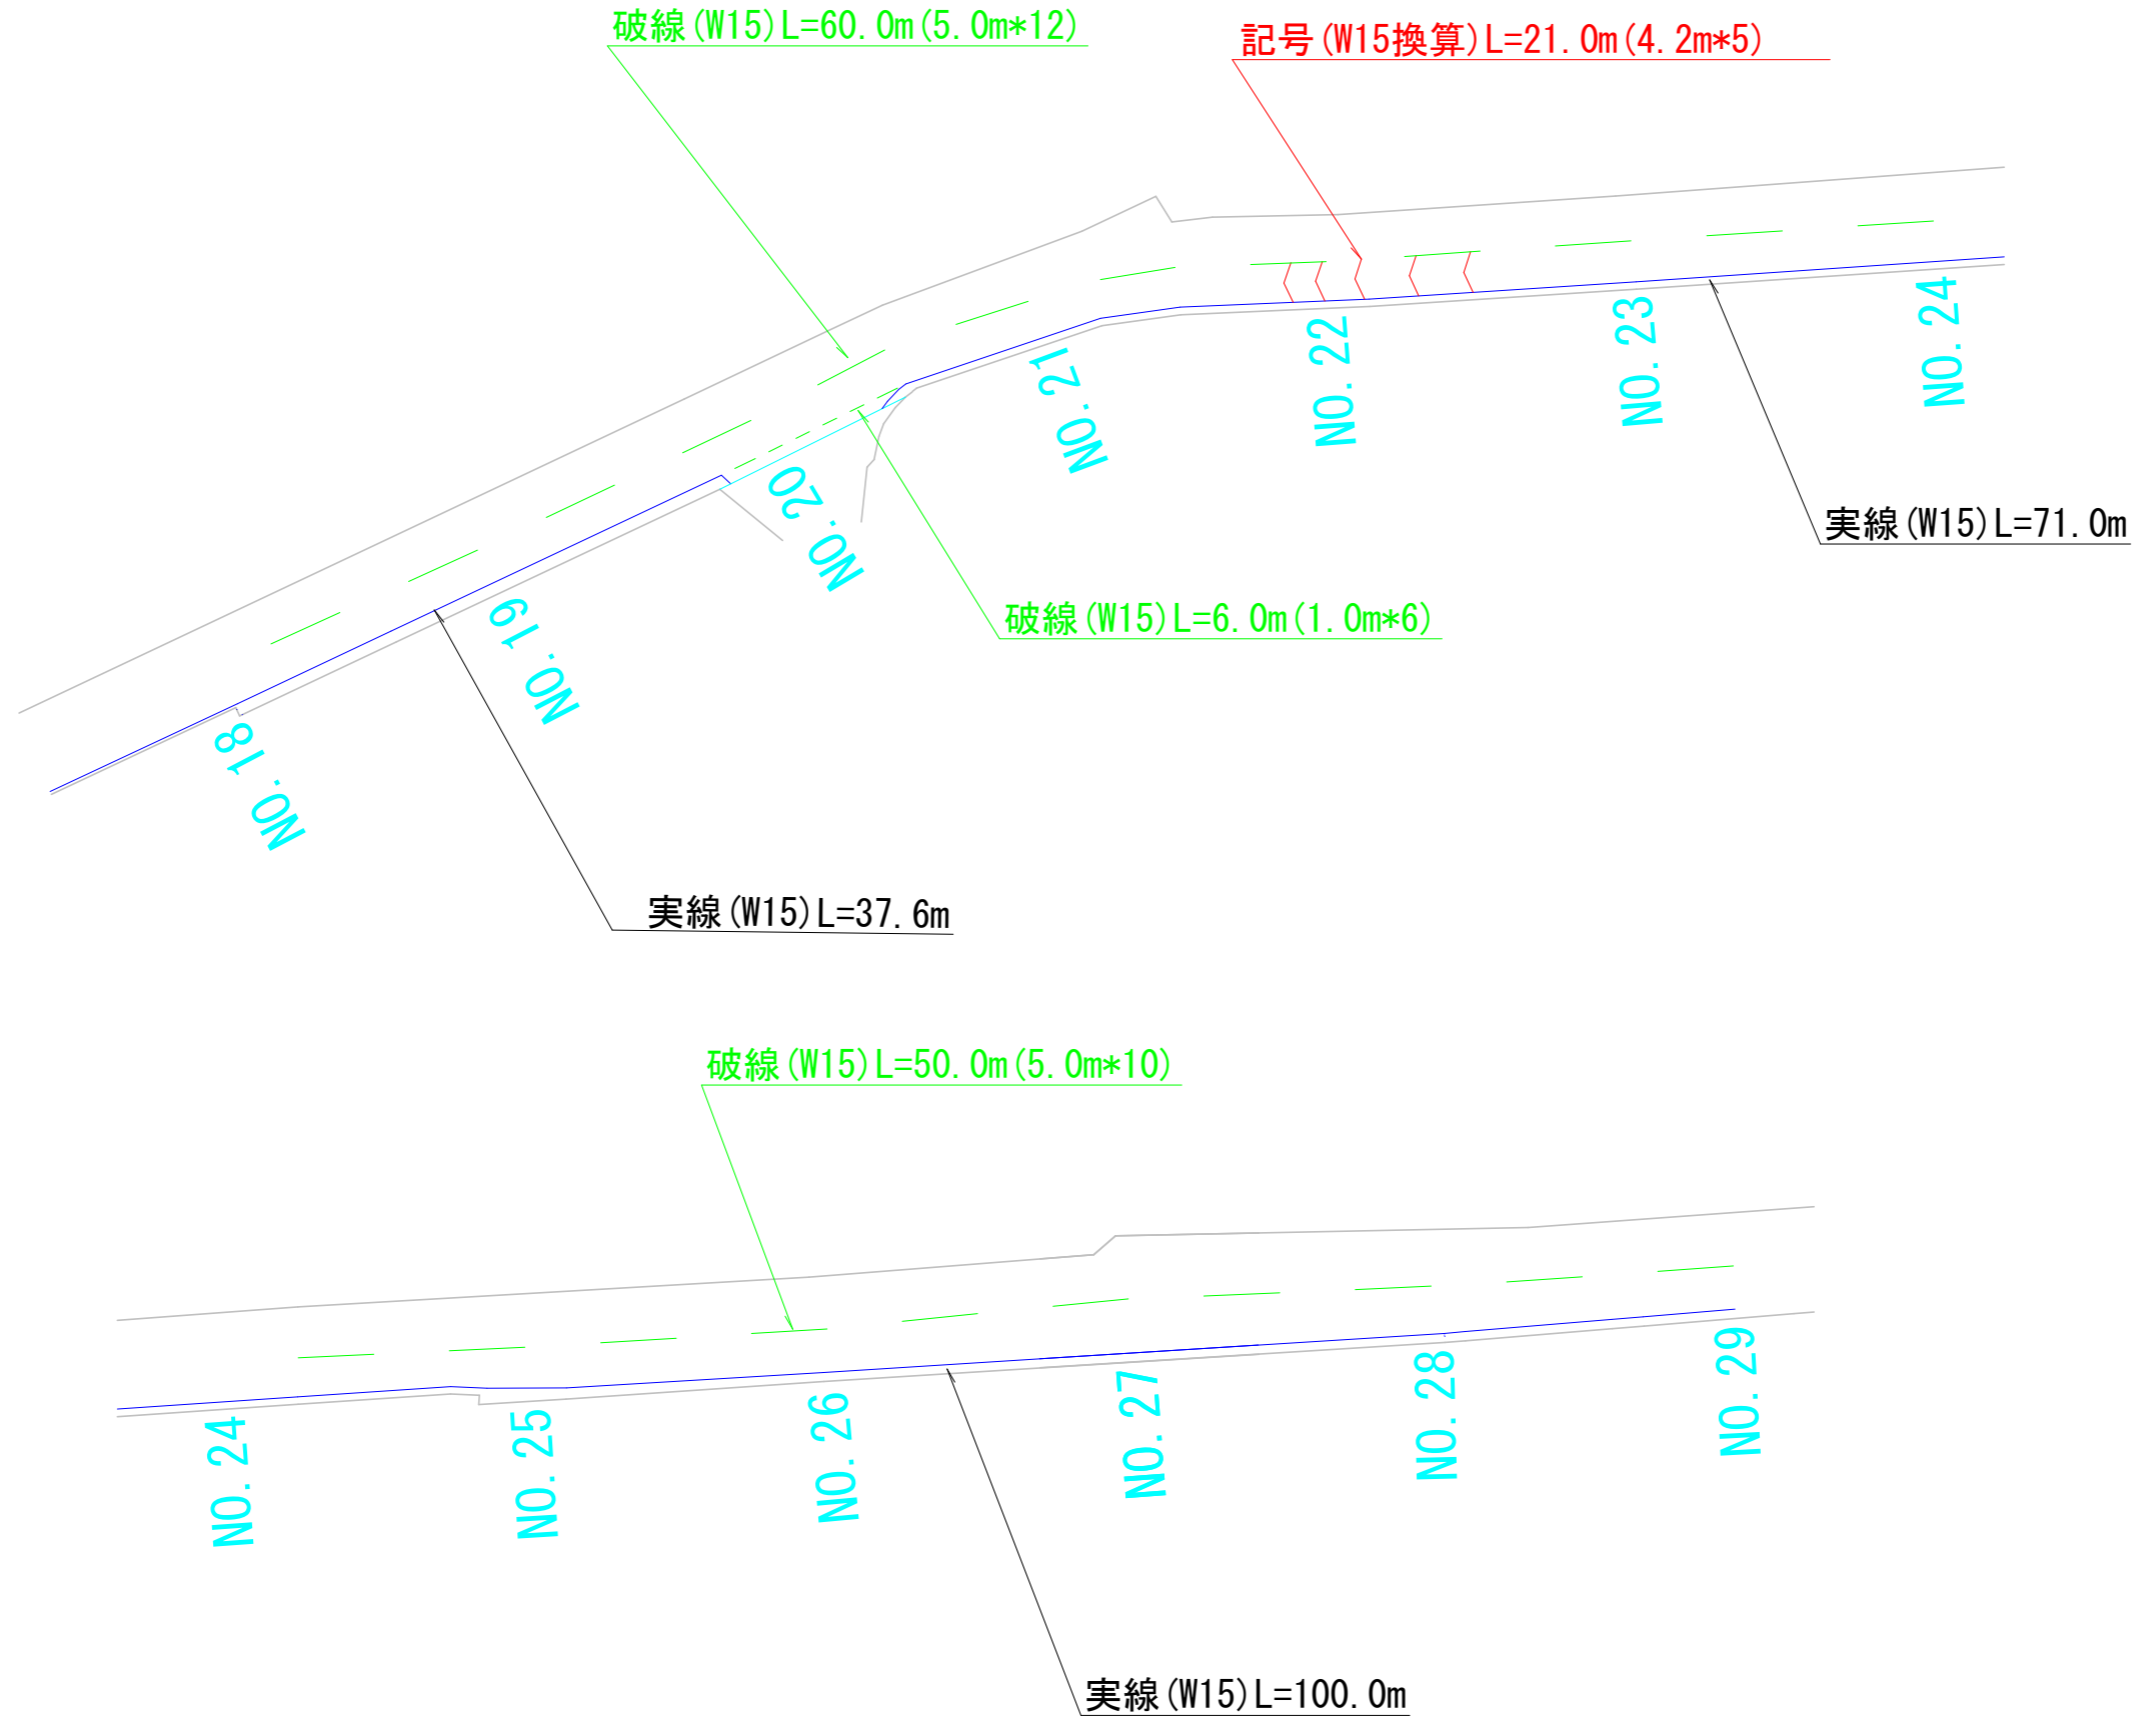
破線(W15)L=60.0m(5.0m*12)

記号(W15換算)L=21.0m(4.2m*5)

NO.18

NO.19

NO.20

NO.21

NO.22

NO.23

NO.24

実線(W15)L=71.0m

破線(W15)L=6.0m(1.0m*6)

実線(W15)L=37.6m

破線(W15)L=50.0m(5.0m*10)

NO.24

NO.25

NO.26

NO.27

NO.28

NO.29

実線(W15)L=100.0m